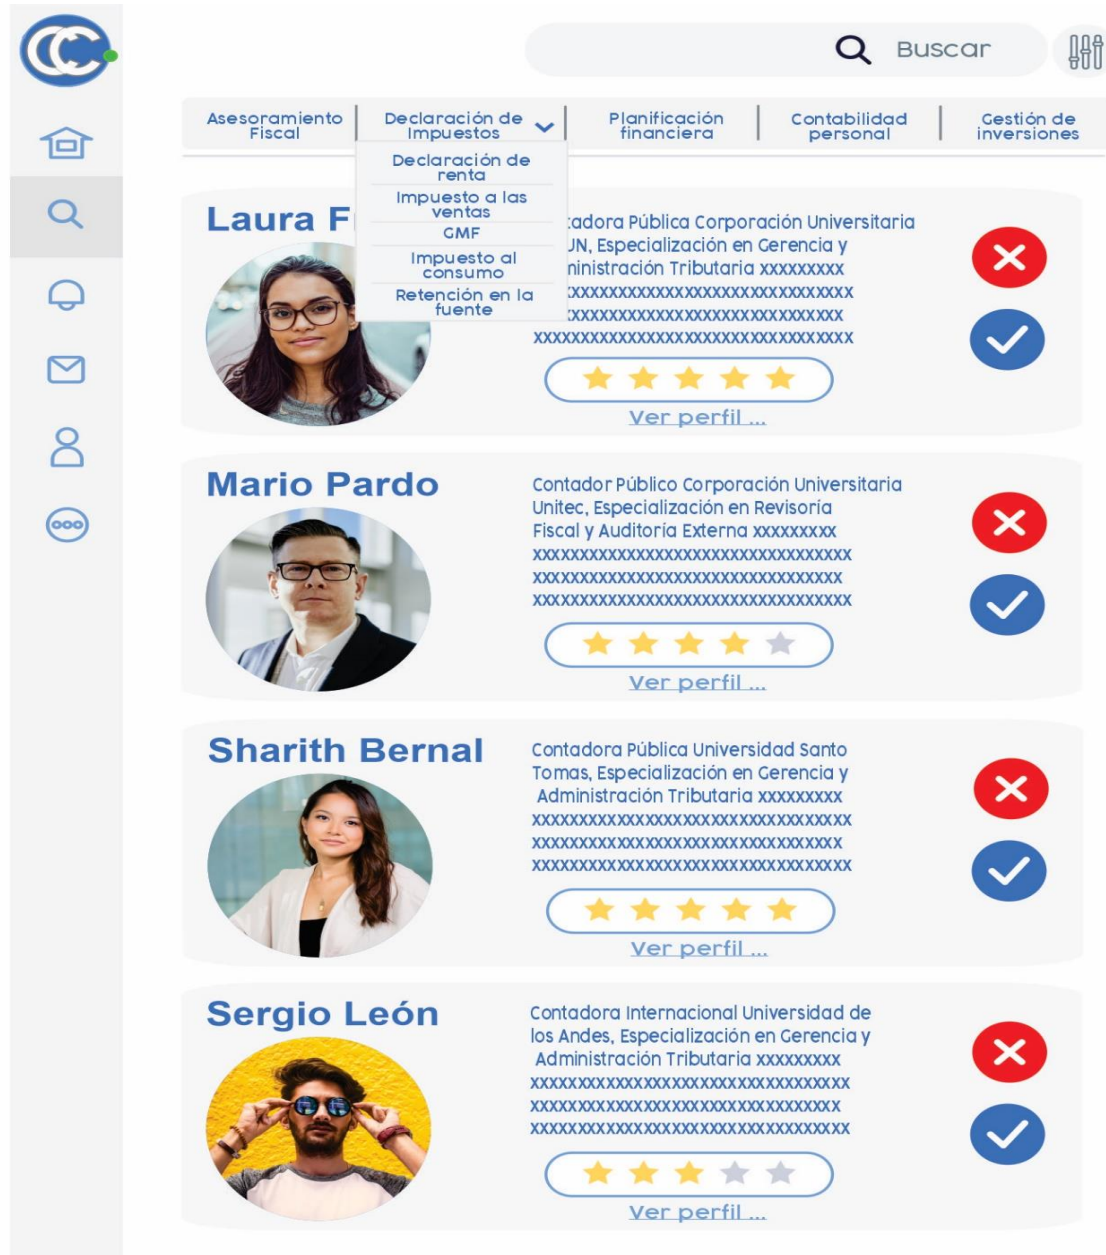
Buscar

Asesoramiento Fiscal | Declaración de Impuestos | Planificación financiera | Contabilidad personal | Gestión de inversiones

Declaración de renta
Impuesto a las ventas
GMF
Impuesto al consumo
Retención en la fuente

Laura F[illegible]
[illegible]tadora Pública Corporación Universitaria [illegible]UN, Especialización en Gerencia y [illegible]ninistración Tributaria xxxxxxxxx xxxxxxxxxxxxxxxxxxxxxxxxxxxxxxxx xxxxxxxxxxxxxxxxxxxxxxxxxxxxxxx xxxxxxxxxxxxxxxxxxxxxxxxxxxxxxxxx
Ver perfil ...

Mario Pardo
Contador Público Corporación Universitaria Unitec, Especialización en Revisoría Fiscal y Auditoría Externa xxxxxxxxx xxxxxxxxxxxxxxxxxxxxxxxxxxxxxxxxx xxxxxxxxxxxxxxxxxxxxxxxxxxxxxxxx xxxxxxxxxxxxxxxxxxxxxxxxxxxxxxxxx
Ver perfil ...

Sharith Bernal
Contadora Pública Universidad Santo Tomas, Especialización en Gerencia y Administración Tributaria xxxxxxxxx xxxxxxxxxxxxxxxxxxxxxxxxxxxxxxxxx xxxxxxxxxxxxxxxxxxxxxxxxxxxxxxxx xxxxxxxxxxxxxxxxxxxxxxxxxxxxxxxxx
Ver perfil ...

Sergio León
Contadora Internacional Universidad de los Andes, Especialización en Gerencia y Administración Tributaria xxxxxxxxx xxxxxxxxxxxxxxxxxxxxxxxxxxxxxxxxx xxxxxxxxxxxxxxxxxxxxxxxxxxxxxxxx xxxxxxxxxxxxxxxxxxxxxxxxxxxxxxxxx
Ver perfil ...